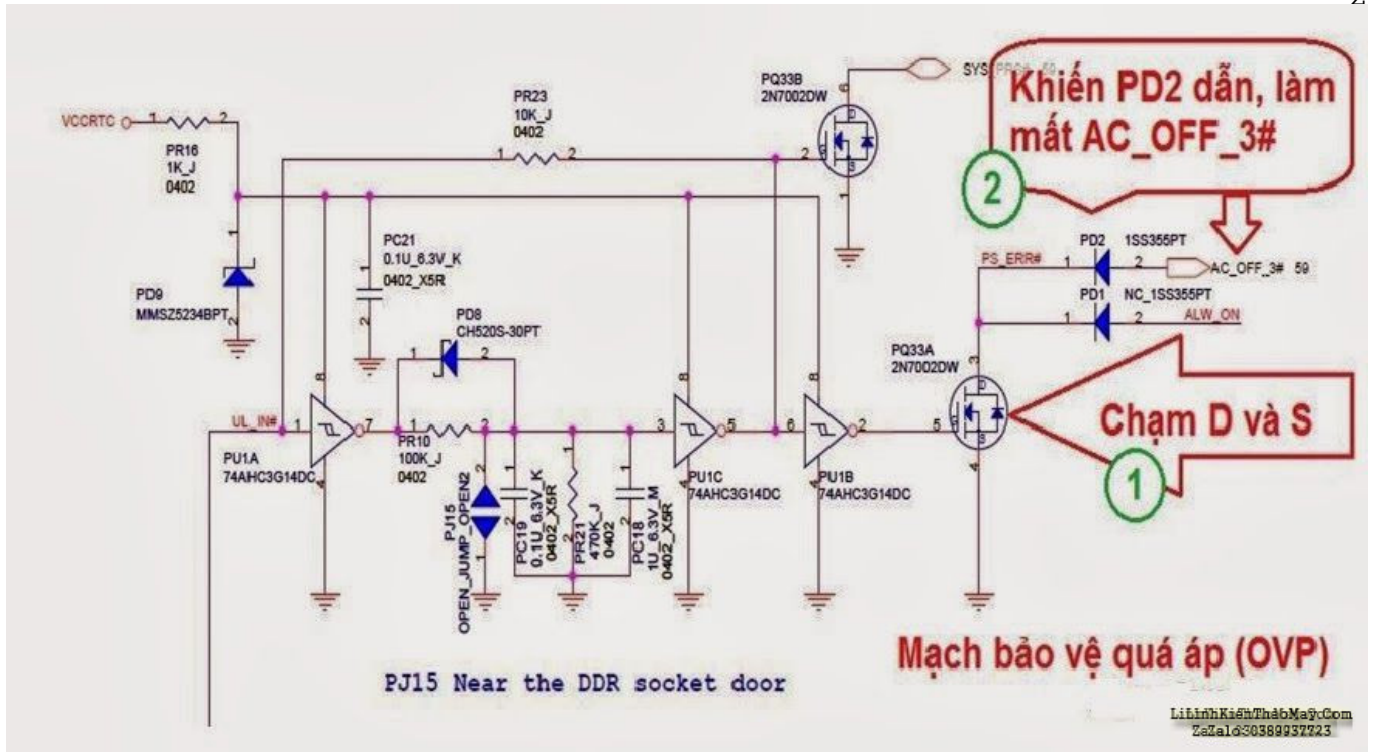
Z

VCCRTC 1 2 PR16 1K_J 0402

PR23 10K_J 0402 1 2

PQ33B 2N7002DW 6 2 G S 1

SYS_PRO# 59

Khiến PD2 dẫn, làm mất AC_OFF_3#

2

PC21 0.1U_6.3V_K 0402_X5R 1 2

PD9 MMSZ5234BPT 1 2

PD8 CH520S-30PT 1 2

PD2 1SS355PT PS_ERR# 1 2 AC_OFF_3# 59

PD1 NC_1SS355PT 1 2 ALW_ON

PQ33A 2N7002DW 3 5 4

Chạm D và S

1

UL_IN# 1 7 8 4 PU1A 74AHC3G14DC

PR10 100K_J 0402 1 2

PJ15 OPEN_JUMP_OPEN2 2 1

PC19 0.1U_6.3V_K 0402_X5R

PR21 470K_J 0402 1 2

PC18 1U_6.3V_M 0402_X5R

3 5 8 PU1C 74AHC3G14DC

6 2 8 PU1B 74AHC3G14DC

Mạch bảo vệ quá áp (OVP)

PJ15 Near the DDR socket door

LinhKienThaoMay.Com ZaZalo:0389937723